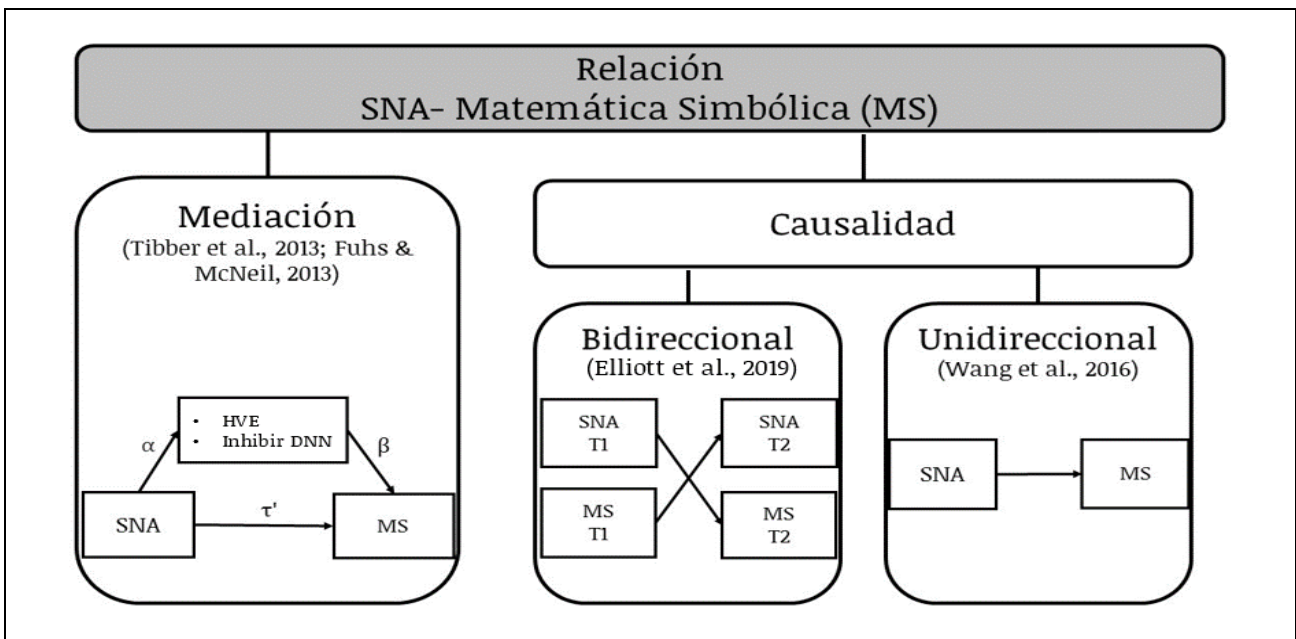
Relación
SNA- Matemática Simbólica (MS)

Mediación
(Tibber et al., 2013; Fuhs & McNeil, 2013)

- HVE
- Inhibir DNN

$\alpha$

$\beta$

SNA

$\tau'$

MS

Causalidad

Bidireccional
(Elliott et al., 2019)

SNA T1

SNA T2

MS T1

MS T2

Unidireccional
(Wang et al., 2016)

SNA

MS